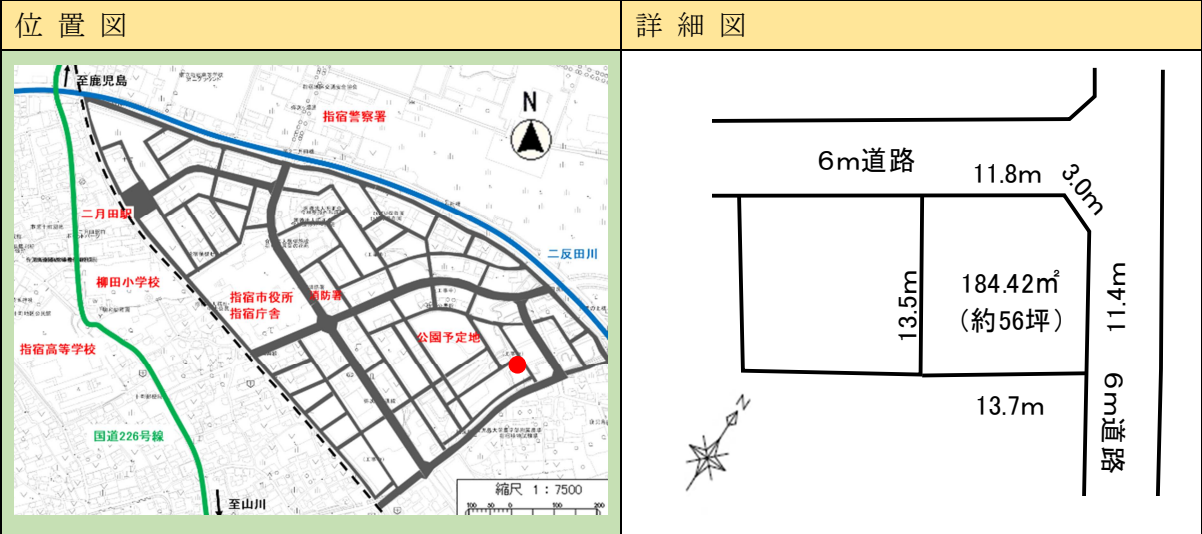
| 位 置 図 | 詳 細 図 |
|---|---|

至鹿児島
指宿警察署
N
二月田駅
二反田川
柳田小学校
指宿市役所
指宿庁舎
消防署
公園予定地
指宿高等学校
国道226号線
至山川
縮尺 1：7500
100 50 0 100 200

6m道路
11.8m
3.0m
13.5m
184.42㎡
（約56坪）
11.4m
13.7m
6m道路
N